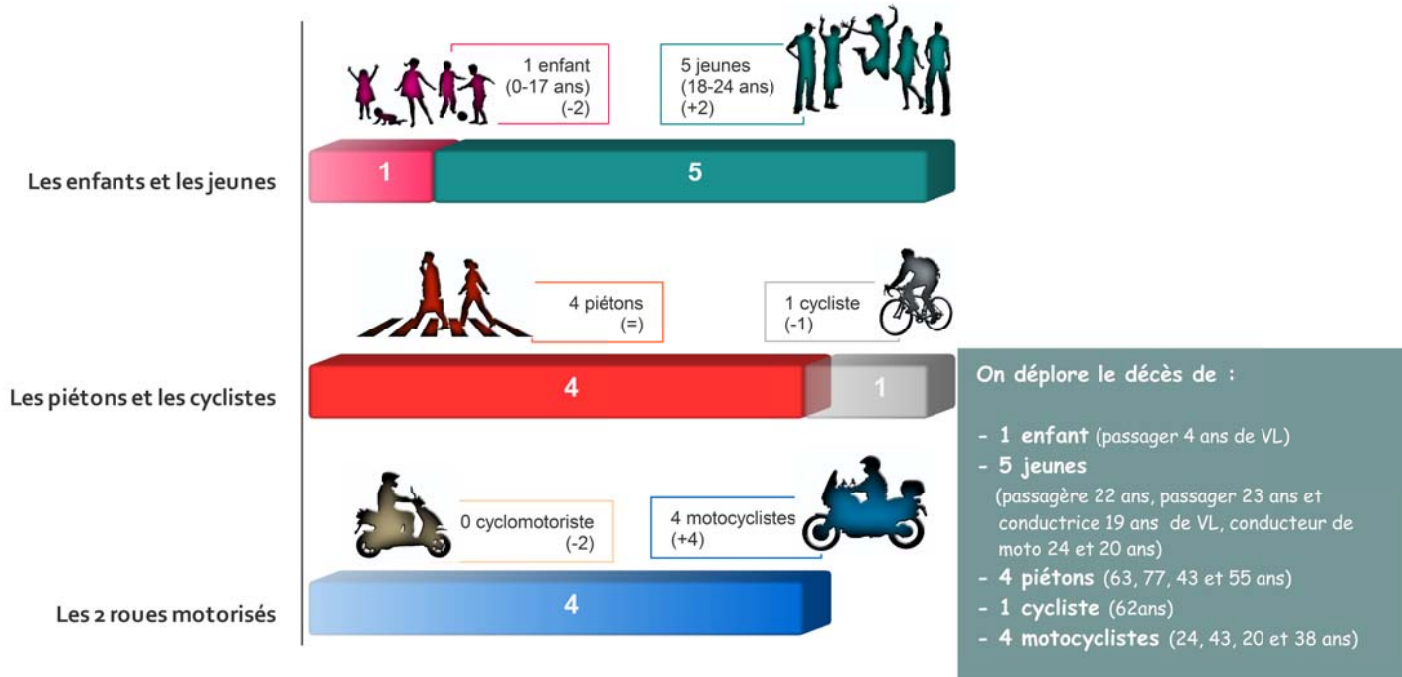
1 enfant
(0-17 ans)
(-2)

5 jeunes
(18-24 ans)
(+2)

Les enfants et les jeunes

1

5

4 piétons
(=)

1 cycliste
(-1)

Les piétons et les cyclistes

4

1

0 cyclomotoriste
(-2)

4 motocyclistes
(+4)

Les 2 roues motorisés

4

On déplore le décès de :

- 1 enfant (passager 4 ans de VL)
- 5 jeunes
(passagère 22 ans, passager 23 ans et conductrice 19 ans de VL, conducteur de moto 24 et 20 ans)
- 4 piétons (63, 77, 43 et 55 ans)
- 1 cycliste (62ans)
- 4 motocyclistes (24, 43, 20 et 38 ans)